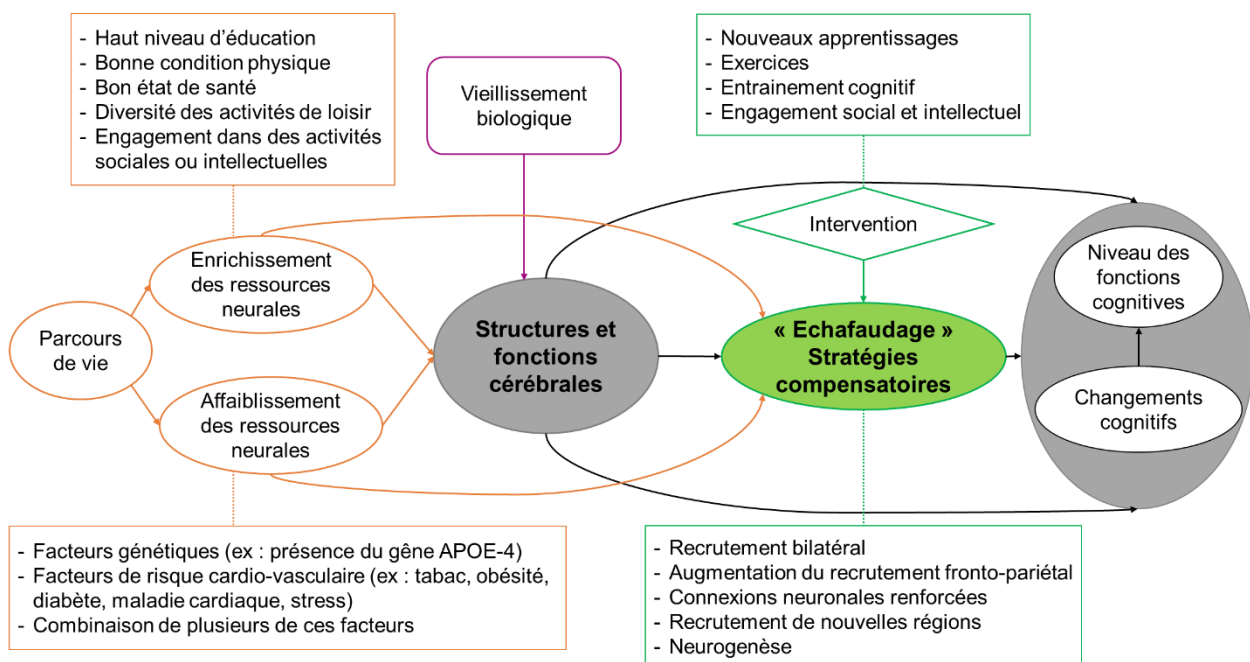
- Haut niveau d'éducation
- Bonne condition physique
- Bon état de santé
- Diversité des activités de loisir
- Engagement dans des activités sociales ou intellectuelles

Vieillissement biologique

- Nouveaux apprentissages
- Exercices
- Entrainement cognitif
- Engagement social et intellectuel

Intervention

Parcours de vie

Enrichissement des ressources neurales

Affaiblissement des ressources neurales

Structures et fonctions cérébrales

« Echafaudage » Stratégies compensatoires

Niveau des fonctions cognitives

Changements cognitifs

- Facteurs génétiques (ex : présence du gêne APOE-4)
- Facteurs de risque cardio-vasculaire (ex : tabac, obésité, diabète, maladie cardiaque, stress)
- Combinaison de plusieurs de ces facteurs

- Recrutement bilatéral
- Augmentation du recrutement fronto-pariétal
- Connexions neuronales renforcées
- Recrutement de nouvelles régions
- Neurogenèse